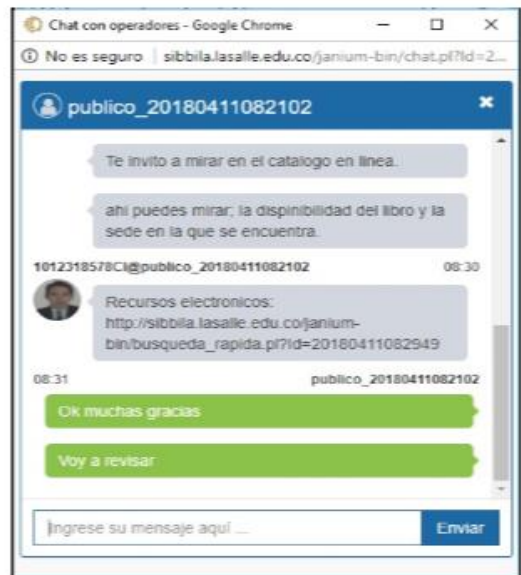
Chat con operadores - Google Chrome

No es seguro | sibbila.lasalle.edu.co/janium-bin/chat.pl?Id=2...

publico_20180411082102

Te invito a mirar en el catalogo en linea.

ahi puedes mirar; la dispinibilidad del libro y la sede en la que se encuentra.

1012318578CI@publico_20180411082102 08:30

Recursos electronicos: http://sibbila.lasalle.edu.co/janium-bin/busqueda_rapida.pl?Id=20180411082949

08:31 publico_20180411082102

Ok muchas gracias

Voy a revisar

Ingrese su mensaje aquí ...

Enviar